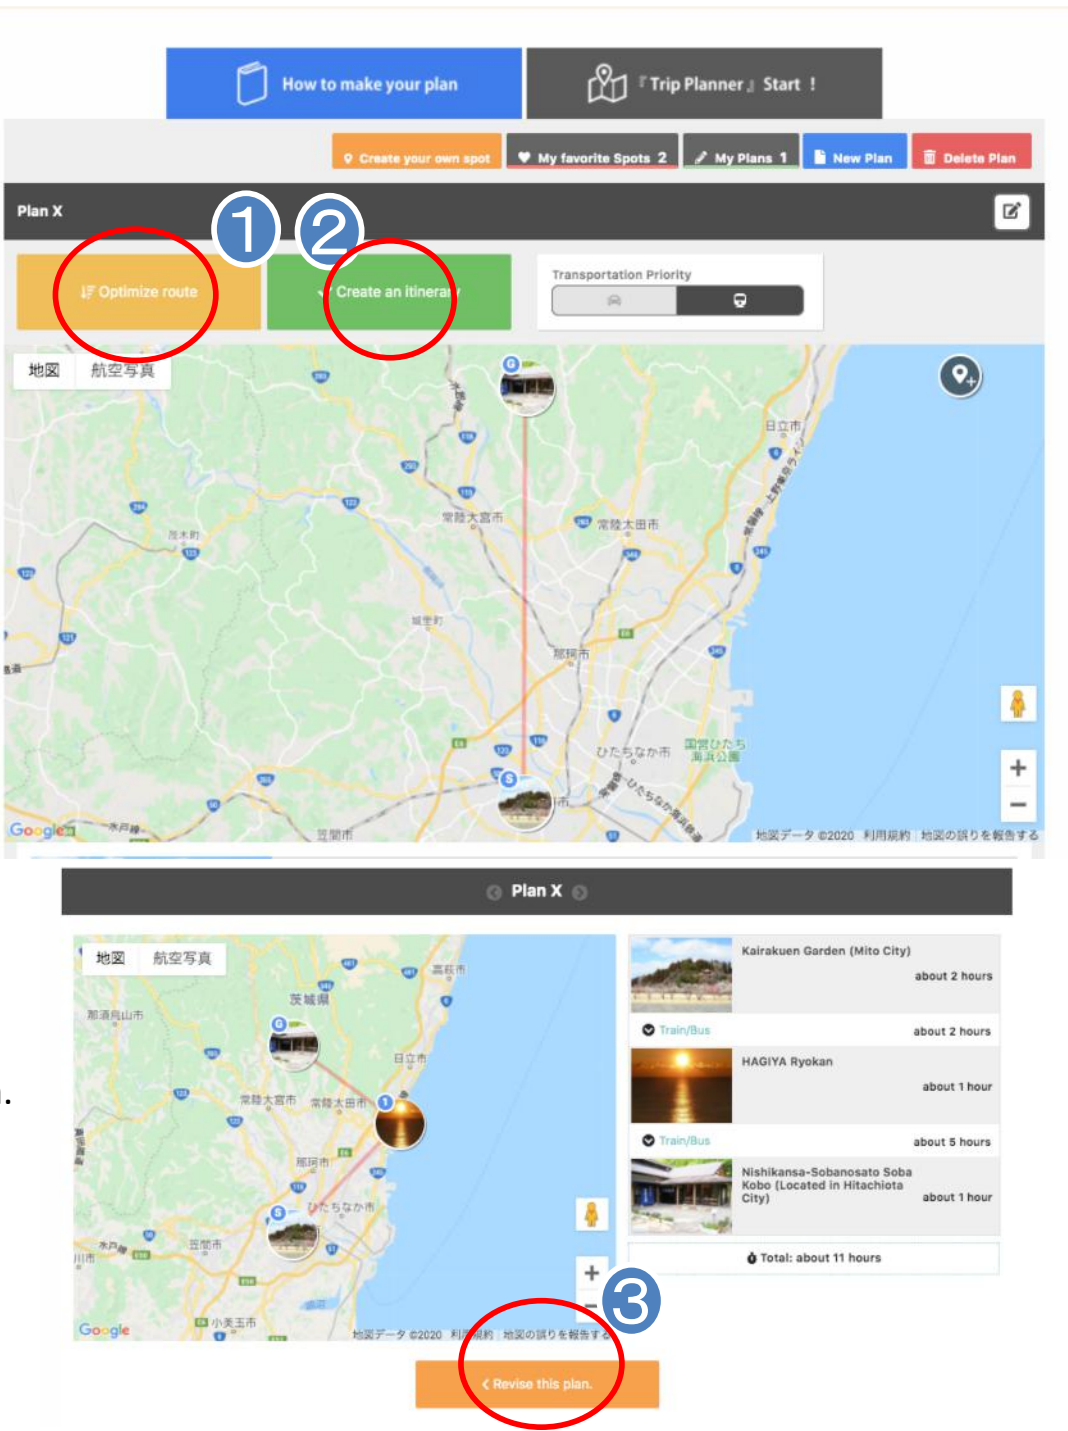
How to make your plan

『Trip Planner』 Start !

Create your own spot
My favorite Spots 2
My Plans 1
New Plan
Delete Plan

Plan X

①
②

Optimize route
Create an itinerar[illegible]

Transportation Priority

地図 航空写真

日立市
常陸大宮市
常陸太田市
茨木町
城里町
那珂市
ひたちなか市
国営ひたち海浜公園
水戸市
笠間市

Google
地図データ ©2020 利用規約 地図の誤りを報告する

Plan X

地図 航空写真

高萩市
茨城県
那須烏山市
日立市
常陸大宮市
常陸太田市
那珂市
ひたちなか市
笠間市
小美玉市

Google
地図データ ©2020 利用規約 地図の誤りを報告する

Kairakuen Garden (Mito City)
about 2 hours

Train/Bus
about 2 hours

HAGIYA Ryokan
about 1 hour

Train/Bus
about 5 hours

Nishikansa-Sobanosato Soba Kobo (Located in Hitachiota City)
about 1 hour

Total: about 11 hours

③

Revise this plan.